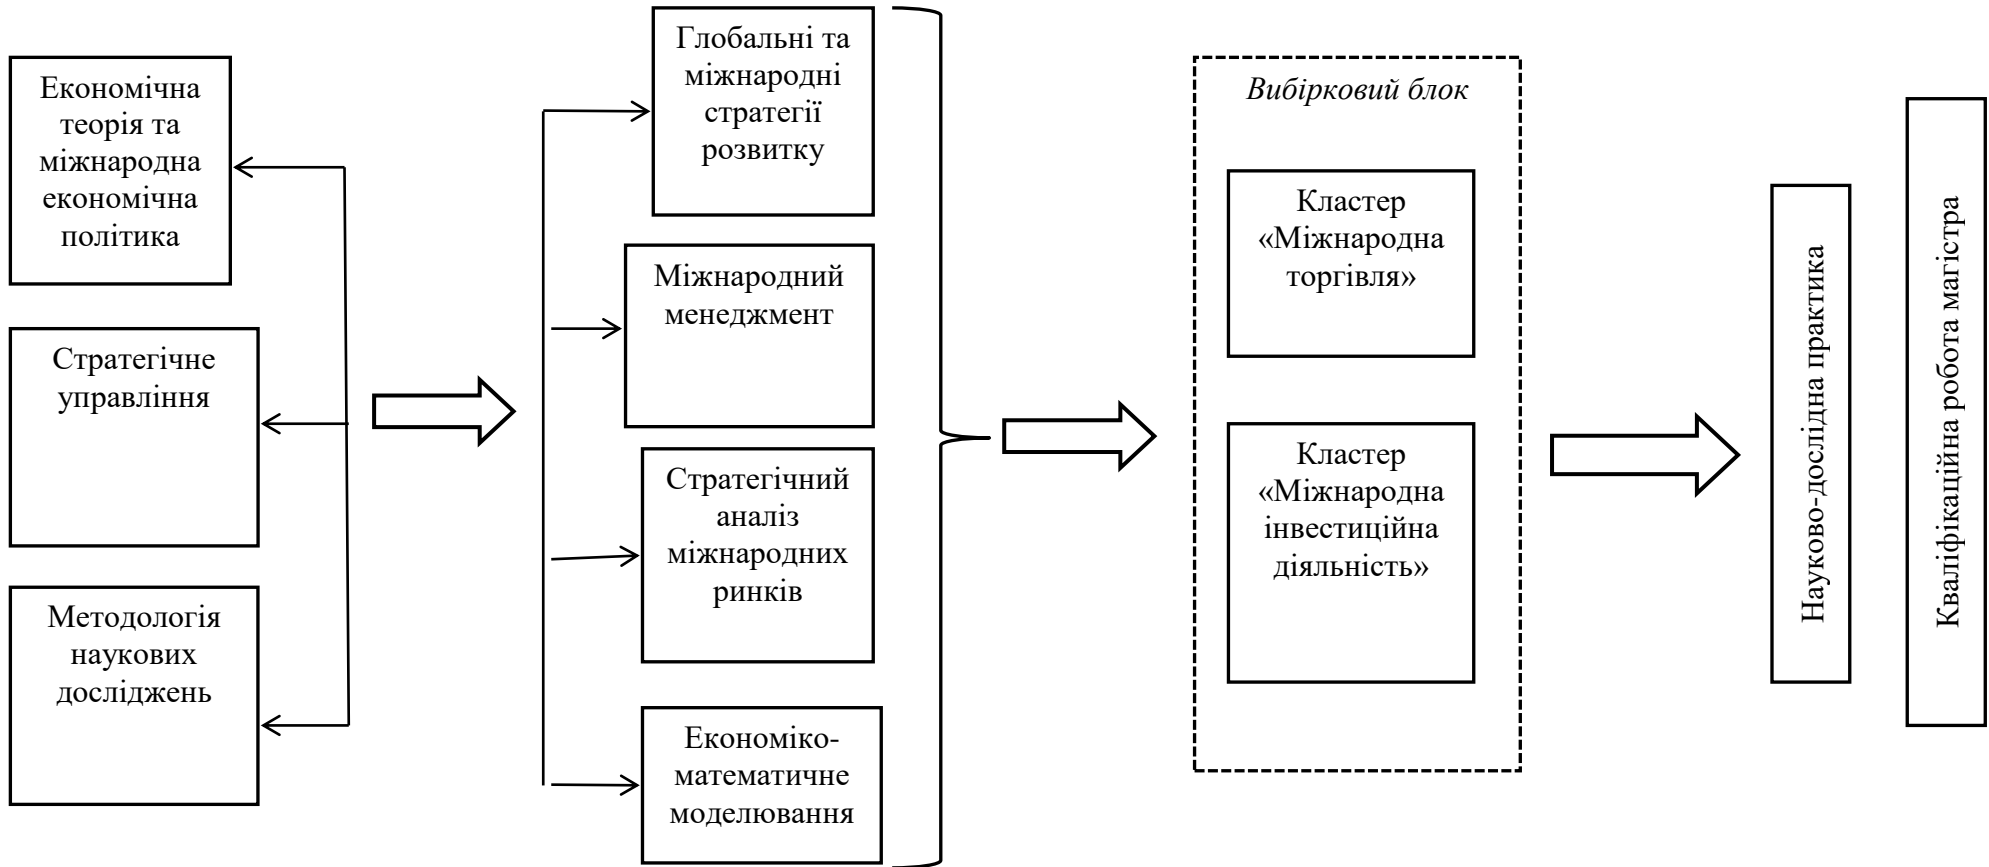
Економічна теорія та міжнародна економічна політика

Стратегічне управління

Методологія наукових досліджень

Глобальні та міжнародні стратегії розвитку

Міжнародний менеджмент

Стратегічний аналіз міжнародних ринків

Економіко-математичне моделювання

Вибірковий блок

Кластер «Міжнародна торгівля»

Кластер «Міжнародна інвестиційна діяльність»

Науково-дослідна практика

Кваліфікаційна робота магістра